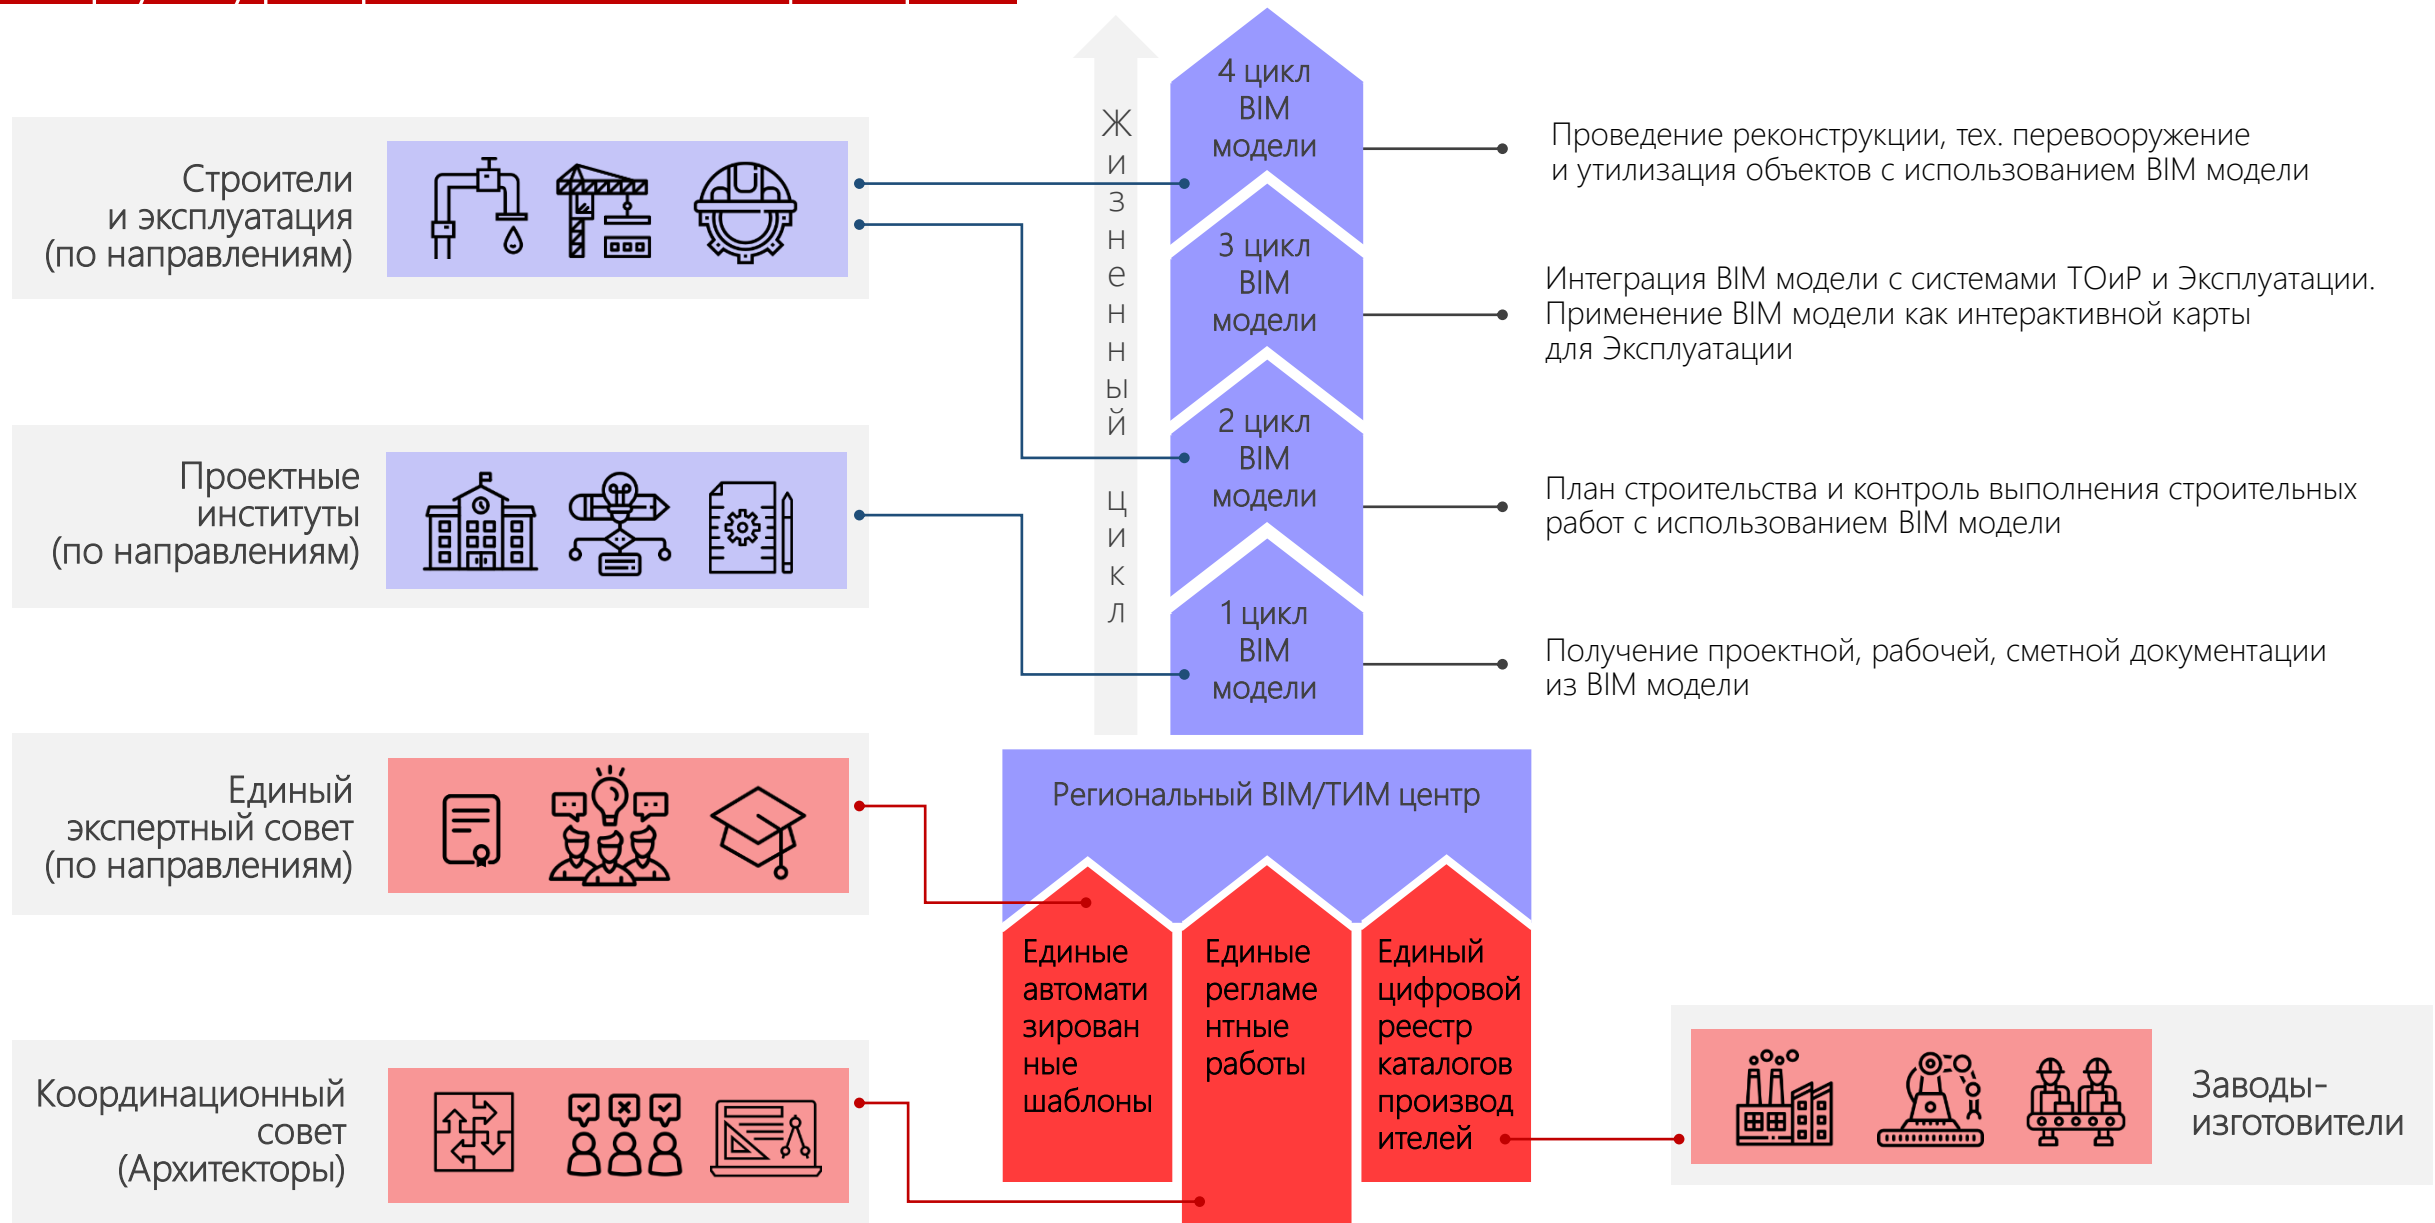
Строители и эксплуатация (по направлениям)

Проектные институты (по направлениям)

Единый экспертный совет (по направлениям)

Координационный совет (Архитекторы)

Жизненный цикл

4 цикл BIM модели

3 цикл BIM модели

2 цикл BIM модели

1 цикл BIM модели

Проведение реконструкции, тех. перевооружение и утилизация объектов с использованием BIM модели

Интеграция BIM модели с системами ТОиР и Эксплуатации. Применение BIM модели как интерактивной карты для Эксплуатации

План строительства и контроль выполнения строительных работ с использованием BIM модели

Получение проектной, рабочей, сметной документации из BIM модели

Региональный BIM/ТИМ центр

Единые автоматизированные шаблоны

Единые регламентные работы

Единый цифровой реестр каталогов производителей

Заводы-изготовители